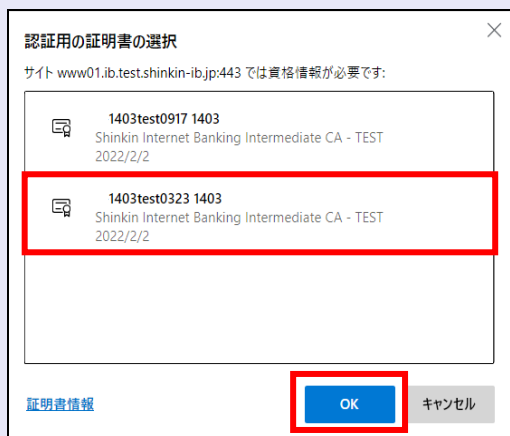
認証用の証明書の選択

サイト www01.ib.test.shinkin-ib.jp:443 では資格情報が必要です:

1403test0917 1403
Shinkin Internet Banking Intermediate CA - TEST
2022/2/2

1403test0323 1403
Shinkin Internet Banking Intermediate CA - TEST
2022/2/2

証明書情報

OK

キャンセル